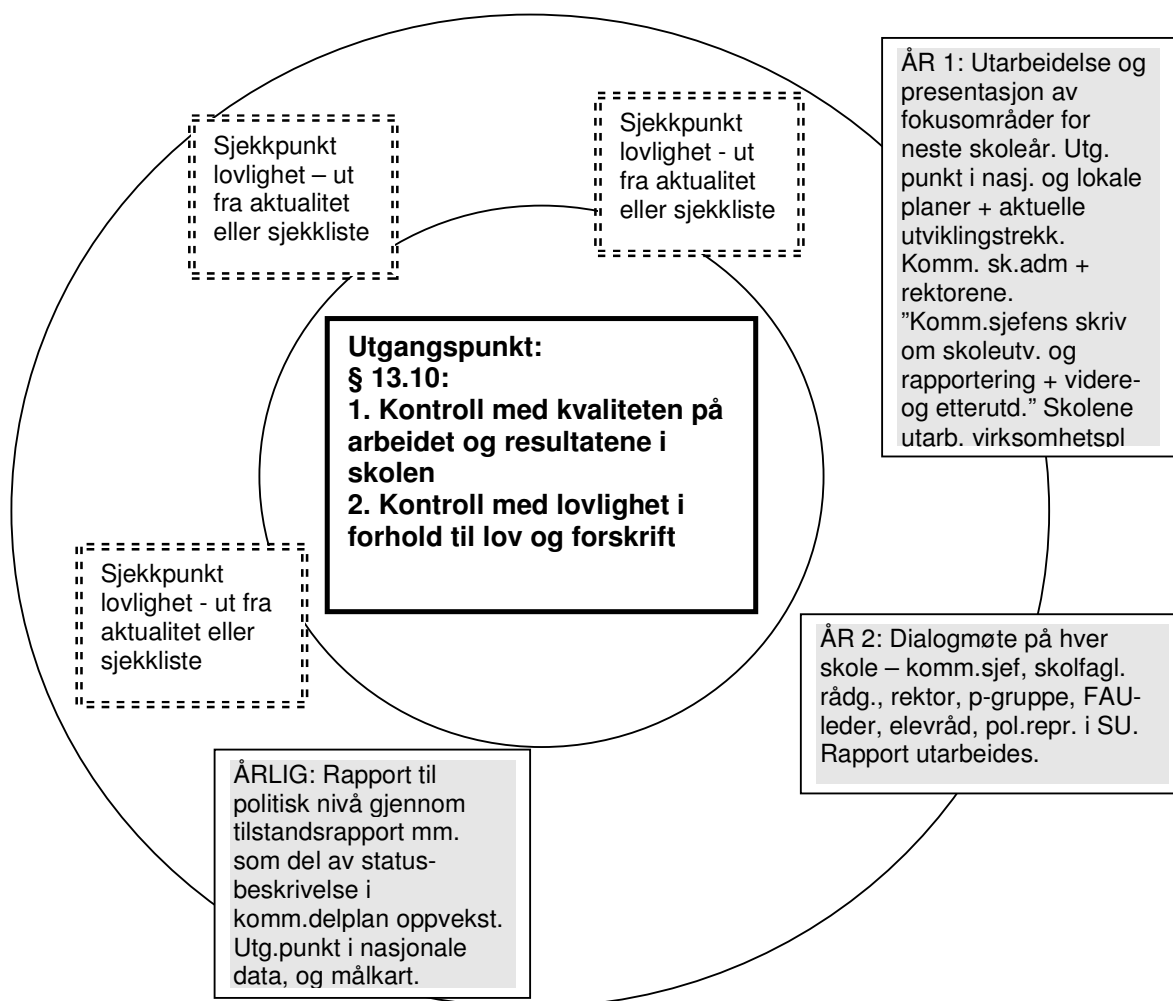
Sjekkpunkt lovlighet – ut fra aktualitet eller sjekkliste

Sjekkpunkt lovlighet - ut fra aktualitet eller sjekkliste

ÅR 1: Utarbeidelse og presentasjon av fokusområder for neste skoleår. Utg. punkt i nasj. og lokale planer + aktuelle utviklingstrekk. Komm. sk.adm + rektorene. "Komm.sjefens skriv om skoleutv. og rapportering + videre- og etterutd." Skolene utarb. virksomhetspl

**Utgangspunkt:**
**§ 13.10:**
**1. Kontroll med kvaliteten på arbeidet og resultatene i skolen**
**2. Kontroll med lovlighet i forhold til lov og forskrift**

Sjekkpunkt lovlighet - ut fra aktualitet eller sjekkliste

ÅR 2: Dialogmøte på hver skole – komm.sjef, skolfagl. rådg., rektor, p-gruppe, FAU-leder, elevråd, pol.repr. i SU. Rapport utarbeides.

ÅRLIG: Rapport til politisk nivå gjennom tilstandsrapport mm. som del av statusbeskrivelse i komm.delplan oppvekst. Utg.punkt i nasjonale data, og målkart.